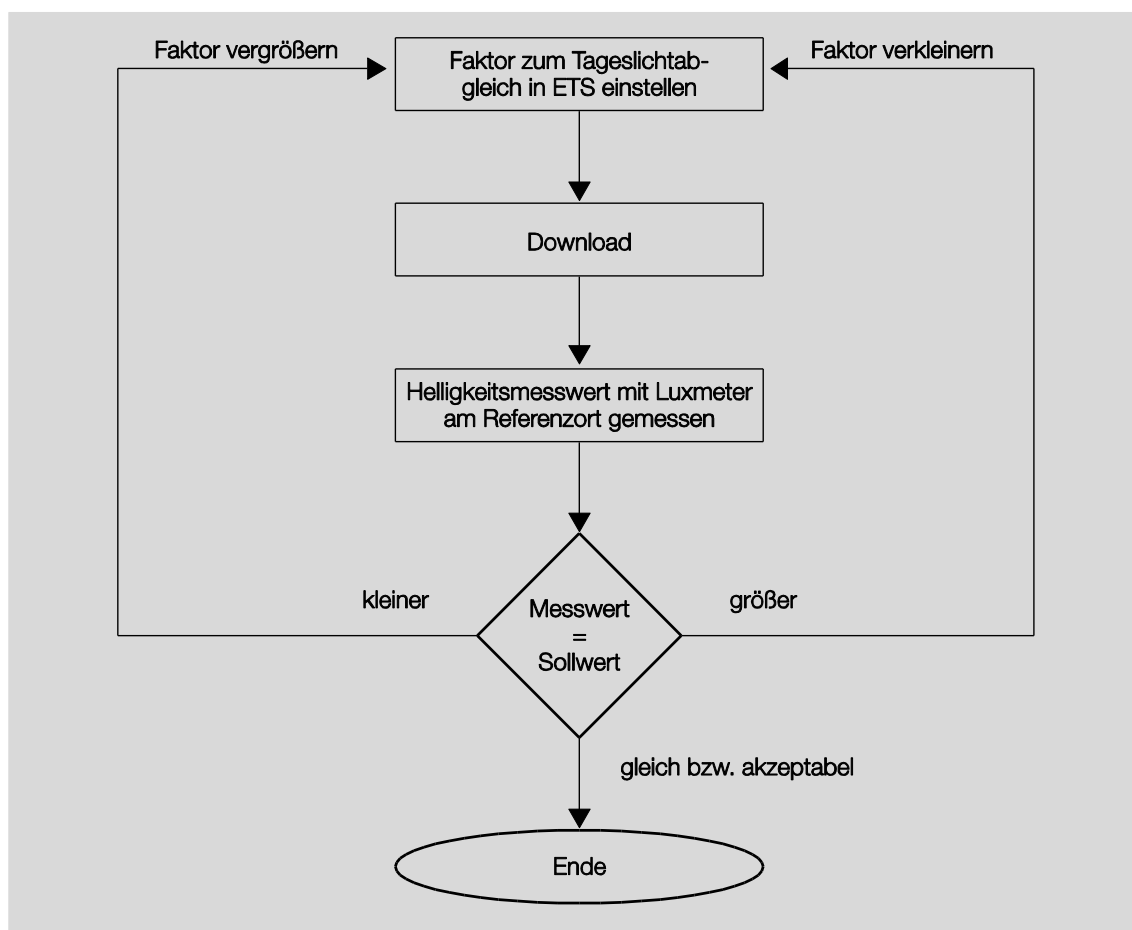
Faktor vergrößern

Faktor zum Tageslichtabgleich in ETS einstellen

Faktor verkleinern

Download

Helligkeitsmesswert mit Luxmeter am Referenzort gemessen

kleiner

Messwert = Sollwert

größer

gleich bzw. akzeptabel

Ende